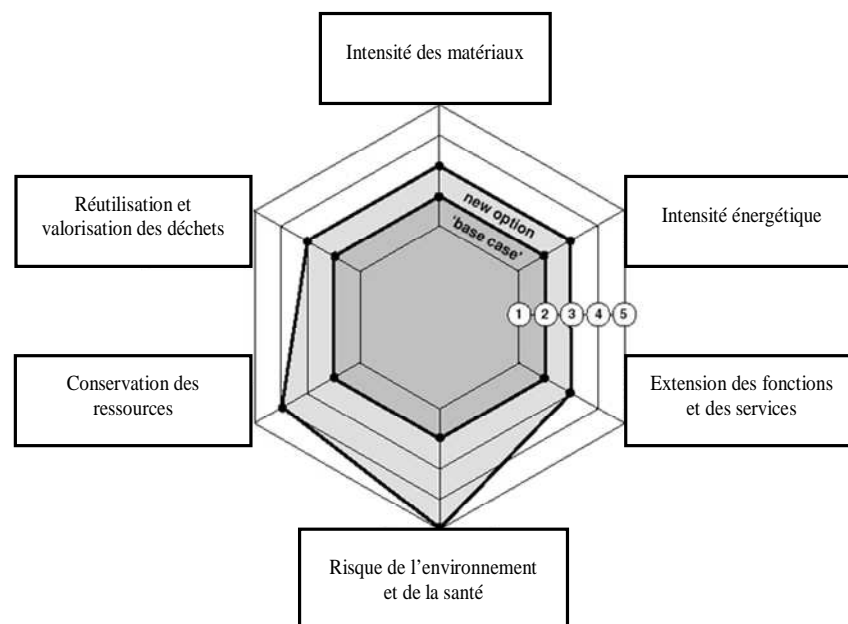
Intensité des matériaux

Réutilisation et valorisation des déchets

new option

'base case'

Intensité énergétique

1 2 3 4 5

Conservation des ressources

Extension des fonctions et des services

Risque de l'environnement et de la santé